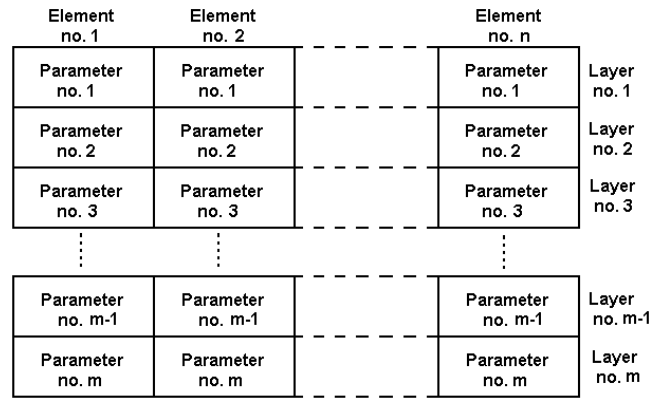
| Element no. 1 | Element no. 2 | Element no. n | |
|---|---|---|---|
| Parameter no. 1 | Parameter no. 1 | Parameter no. 1 | Layer no. 1 |
| Parameter no. 2 | Parameter no. 2 | Parameter no. 2 | Layer no. 2 |
| Parameter no. 3 | Parameter no. 3 | Parameter no. 3 | Layer no. 3 |
| ⋮ | ⋮ | ⋮ | |
| Parameter no. m-1 | Parameter no. m-1 | Parameter no. m-1 | Layer no. m-1 |
| Parameter no. m | Parameter no. m | Parameter no. m | Layer no. m |